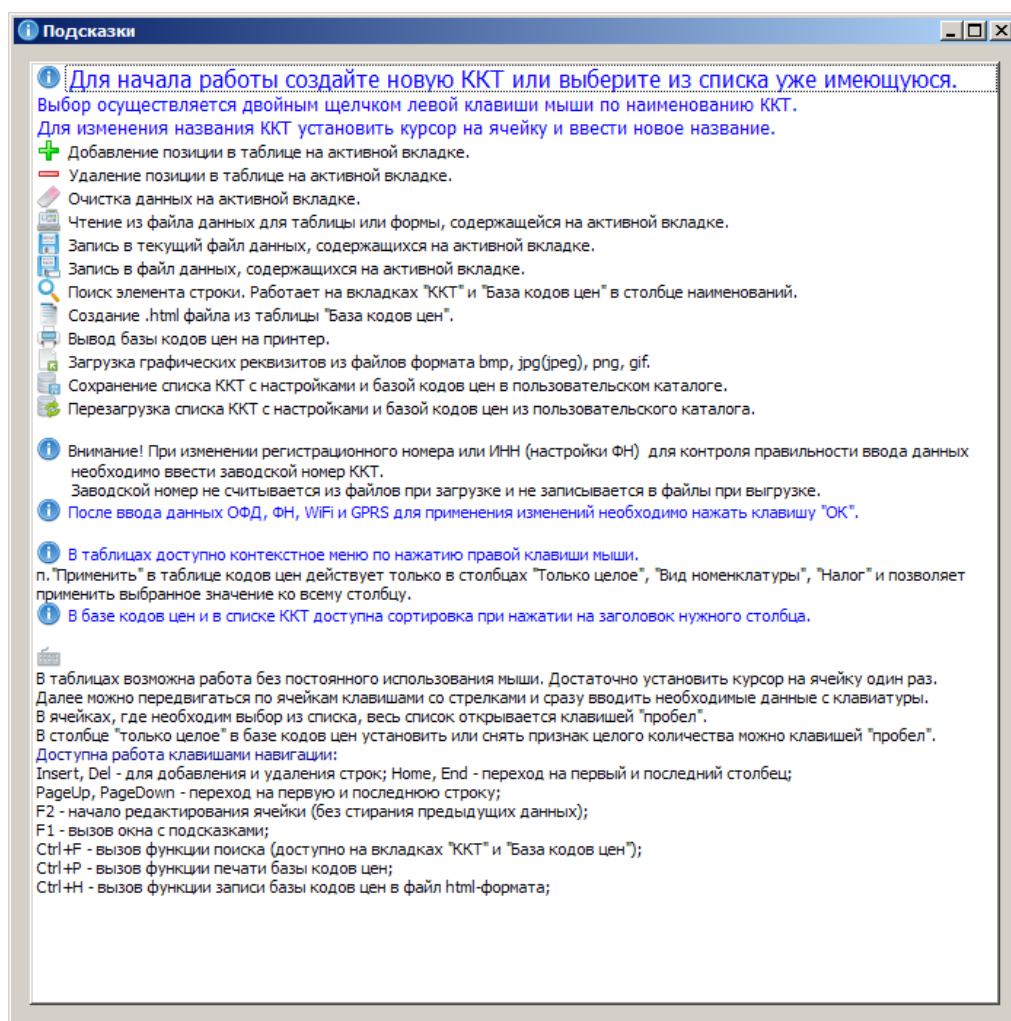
Подсказки

Для начала работы создайте новую ККТ или выберите из списка уже имеющуюся.
Выбор осуществляется двойным щелчком левой клавиши мыши по наименованию ККТ.
Для изменения названия ККТ установить курсор на ячейку и ввести новое название.
Добавление позиции в таблице на активной вкладке.
Удаление позиции в таблице на активной вкладке.
Очистка данных на активной вкладке.
Чтение из файла данных для таблицы или формы, содержащейся на активной вкладке.
Запись в текущий файл данных, содержащихся на активной вкладке.
Запись в файл данных, содержащихся на активной вкладке.
Поиск элемента строки. Работает на вкладках "ККТ" и "База кодов цен" в столбце наименований.
Создание .html файла из таблицы "База кодов цен".
Вывод базы кодов цен на принтер.
Загрузка графических реквизитов из файлов формата bmp, jpg(jpeg), png, gif.
Сохранение списка ККТ с настройками и базой кодов цен в пользовательском каталоге.
Перезагрузка списка ККТ с настройками и базой кодов цен из пользовательского каталога.

Внимание! При изменении регистрационного номера или ИНН (настройки ФН) для контроля правильности ввода данных необходимо ввести заводской номер ККТ.
Заводской номер не считывается из файлов при загрузке и не записывается в файлы при выгрузке.
После ввода данных ОФД, ФН, WiFi и GPRS для применения изменений необходимо нажать клавишу "ОК".

В таблицах доступно контекстное меню по нажатию правой клавиши мыши.
п."Применить" в таблице кодов цен действует только в столбцах "Только целое", "Вид номенклатуры", "Налог" и позволяет применить выбранное значение ко всему столбцу.
В базе кодов цен и в списке ККТ доступна сортировка при нажатии на заголовок нужного столбца.

В таблицах возможна работа без постоянного использования мыши. Достаточно установить курсор на ячейку один раз.
Далее можно передвигаться по ячейкам клавишами со стрелками и сразу вводить необходимые данные с клавиатуры.
В ячейках, где необходим выбор из списка, весь список открывается клавишей "пробел".
В столбце "только целое" в базе кодов цен установить или снять признак целого количества можно клавишей "пробел".
Доступна работа клавишами навигации:
Insert, Del - для добавления и удаления строк; Home, End - переход на первый и последний столбец;
PageUp, PageDown - переход на первую и последнюю строку;
F2 - начало редактирования ячейки (без стирания предыдущих данных);
F1 - вызов окна с подсказками;
Ctrl+F - вызов функции поиска (доступно на вкладках "ККТ" и "База кодов цен");
Ctrl+P - вызов функции печати базы кодов цен;
Ctrl+H - вызов функции записи базы кодов цен в файл html-формата;